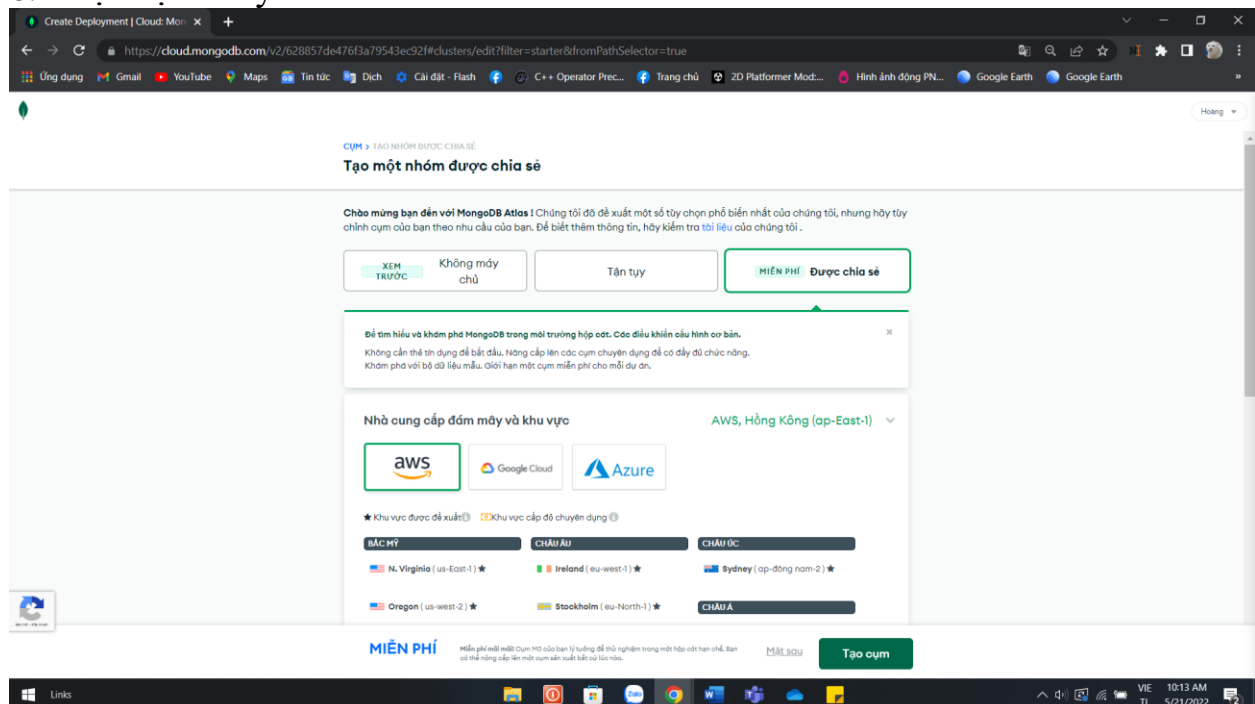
Create Deployment | Cloud: Mon ×

https://cloud.mongodb.com/v2/628857de476f3a79543ec92f#clusters/edit?filter=starter&fromPathSelector=true

Ứng dụng Gmail YouTube Maps Tin tức Dịch Cài đặt - Flash C++ Operator Prec... Trang chủ 2D Platformer Mod:... Hình ảnh động PN... Google Earth Google Earth

Hoàng

CỤM > TẠO NHÓM ĐƯỢC CHIA SẺ

Tạo một nhóm được chia sẻ

Chào mừng bạn đến với MongoDB Atlas ! Chúng tôi đã đề xuất một số tùy chọn phổ biến nhất của chúng tôi, nhưng hãy tùy chỉnh cụm của bạn theo nhu cầu của bạn. Để biết thêm thông tin, hãy kiểm tra tài liệu của chúng tôi .

XEM TRƯỚC Không máy chủ

Tận tụy

MIỄN PHÍ Được chia sẻ

Để tìm hiểu và khám phá MongoDB trong môi trường hộp cát. Các điều khiển cấu hình cơ bản.
Không cần thẻ tín dụng để bắt đầu. Nâng cấp lên các cụm chuyên dụng để có đầy đủ chức năng.
Khám phá với bộ dữ liệu mẫu. Giới hạn một cụm miễn phí cho mỗi dự án.

×

Nhà cung cấp đám mây và khu vực

AWS, Hồng Kông (ap-East-1)

aws Google Cloud Azure

★ Khu vực được đề xuất Khu vực cấp độ chuyên dụng

| BẮC MỸ | CHÂU ÂU | CHÂU ÚC |
|---|---|---|
| N. Virginia ( us-East-1 ) ★ | Ireland ( eu-west-1 ) ★ | Sydney ( ap-đông nam-2 ) ★ |
| Oregon ( us-west-2 ) ★ | Stockholm ( eu-North-1 ) ★ | CHÂU Á |

MIỄN PHÍ

Miễn phí mãi mãi Cụm M0 của bạn lý tưởng để thử nghiệm trong một hộp cát hạn chế. Bạn có thể nâng cấp lên một cụm sản xuất bất cứ lúc nào.

Mặt sau

Tạo cụm

Links

VIE TI 10:13 AM 5/21/2022